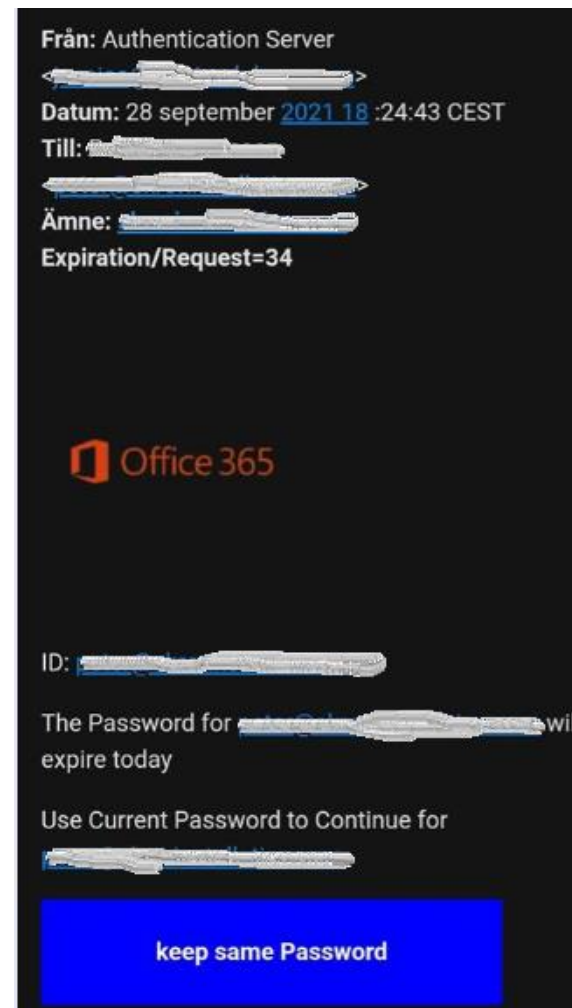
**Från:** Authentication Server
<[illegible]>
**Datum:** 28 september 2021 18 :24:43 CEST
**Till:** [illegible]
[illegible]>
**Ämne:** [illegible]
**Expiration/Request=34**

Office 365

ID: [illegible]

The Password for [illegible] wi expire today

Use Current Password to Continue for
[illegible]

keep same Password